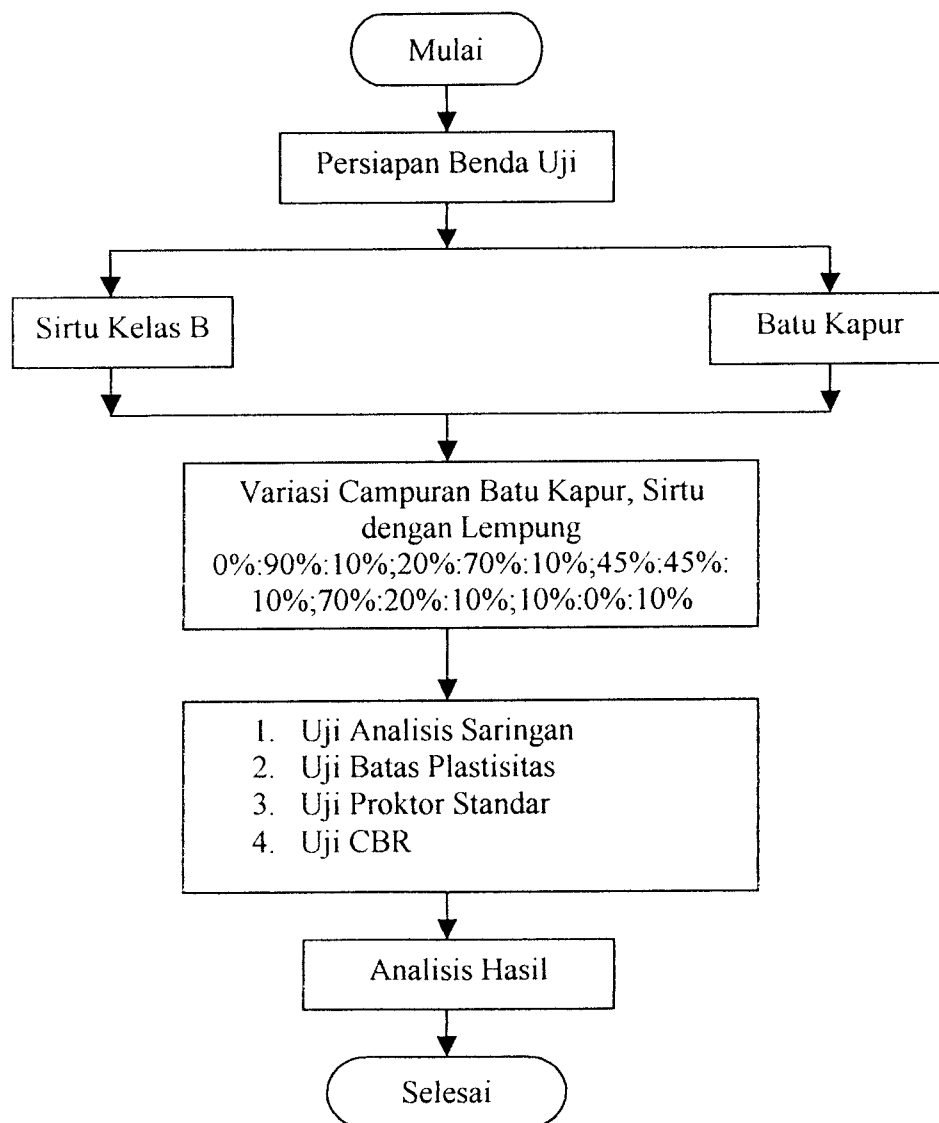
Mulai

Persiapan Benda Uji

Sirtu Kelas B

Batu Kapur

Variasi Campuran Batu Kapur, Sirtu dengan Lempung 0%:90%:10%;20%:70%:10%;45%:45%:10%;70%:20%:10%;10%:0%:10%

1. Uji Analisis Saringan
2. Uji Batas Plastisitas
3. Uji Proktor Standar
4. Uji CBR

Analisis Hasil

Selesai